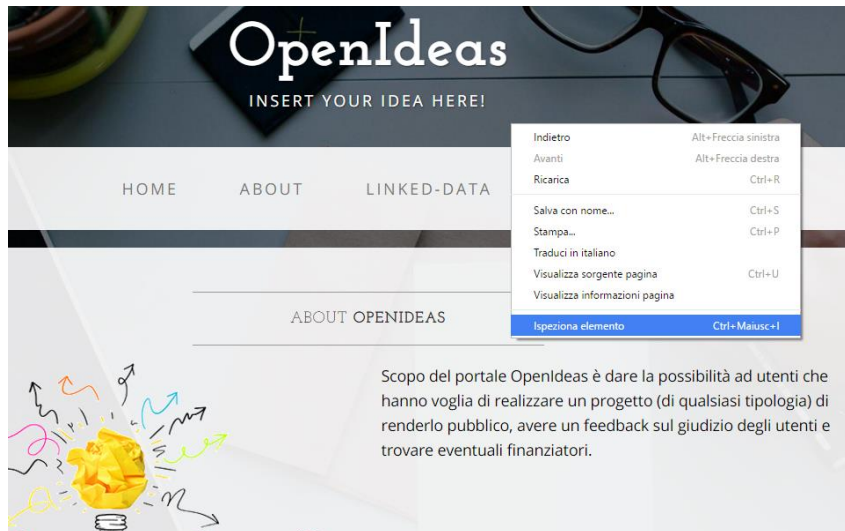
OpenIdeas

INSERT YOUR IDEA HERE!

HOME ABOUT LINKED-DATA

| | |
|---|---|
| Indietro | Alt+Freccia sinistra |
| Avanti | Alt+Freccia destra |
| Ricarica | Ctrl+R |
| Salva con nome... | Ctrl+S |
| Stampa... | Ctrl+P |
| Traduci in italiano | |
| Visualizza sorgente pagina | Ctrl+U |
| Visualizza informazioni pagina | |
| Ispeziona elemento | Ctrl+Maiusc+I |

ABOUT OPENIDEAS

Scopo del portale OpenIdeas è dare la possibilità ad utenti che hanno voglia di realizzare un progetto (di qualsiasi tipologia) di renderlo pubblico, avere un feedback sul giudizio degli utenti e trovare eventuali finanziatori.